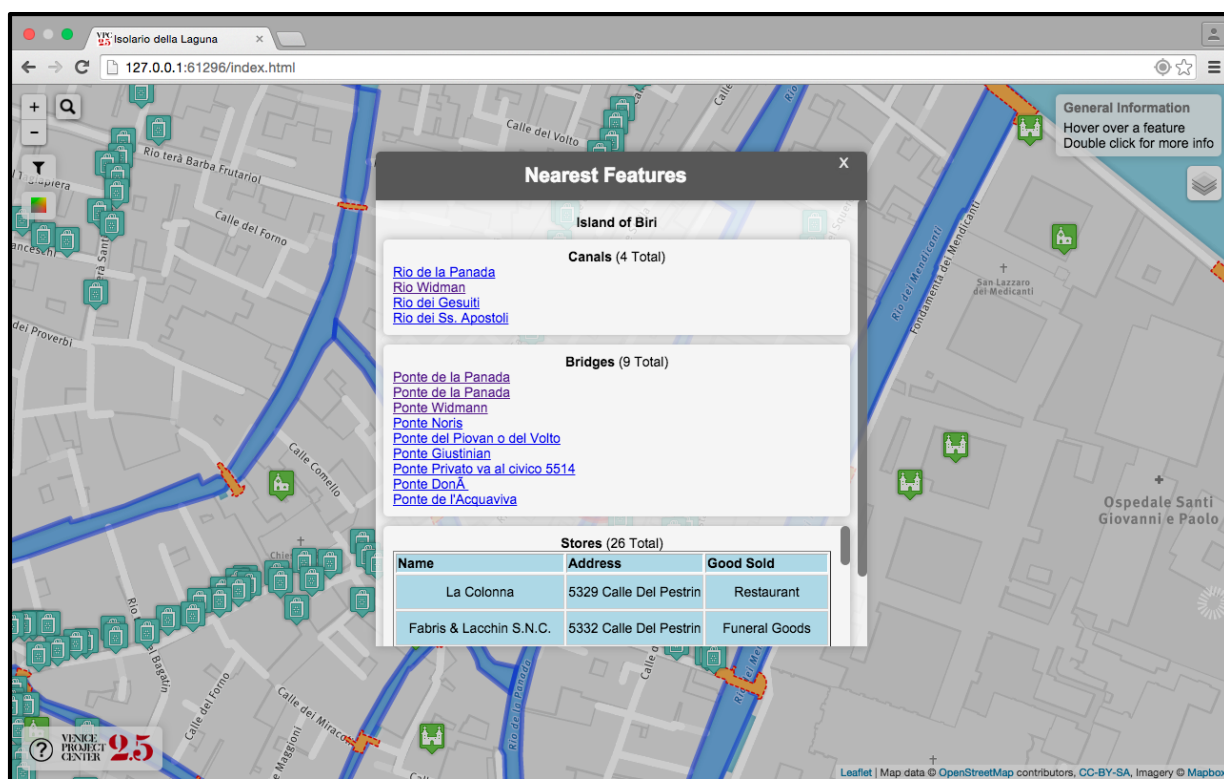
Isolario della Laguna

127.0.0.1:61296/index.html

+
-

General Information
Hover over a feature
Double click for more info

Calle del Volto
Rio terà Barba Frutariol
Calle del Forno
Rio dei Proverbi
Calle Comello
Rio de' Mendicanti
Fondamenta dei Mendicanti
San Lazzaro dei Mendicanti
Ospedale Santi Giovanni e Paolo
Calle del Forno
Calle dei Miracoli
Rio de la Panada

Nearest Features
x

Island of Biri

Canals (4 Total)
Rio de la Panada
Rio Widman
Rio dei Gesuiti
Rio dei Ss. Apostoli

Bridges (9 Total)
Ponte de la Panada
Ponte de la Panada
Ponte Widmann
Ponte Noris
Ponte del Piovan o del Volto
Ponte Giustinian
Ponte Privato va al civico 5514
Ponte DonÃ
Ponte de l'Acquaviva

Stores (26 Total)

| Name | Address | Good Sold |
|---|---|---|
| La Colonna | 5329 Calle Del Pestrin | Restaurant |
| Fabris & Lacchin S.N.C. | 5332 Calle Del Pestrin | Funeral Goods |

VENICE PROJECT CENTER 25

Leaflet | Map data © OpenStreetMap contributors, CC-BY-SA, Imagery © Mapbox